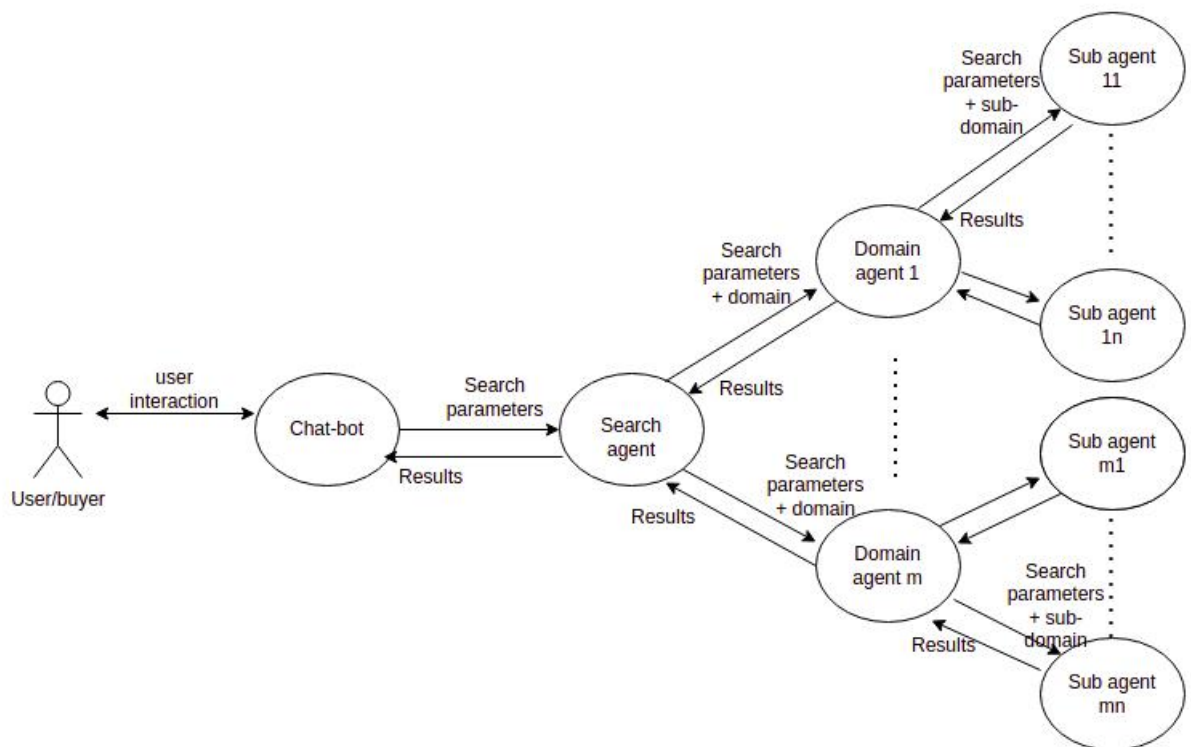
Search parameters + sub-domain

Sub agent 11

Results

Search parameters + domain

Domain agent 1

Sub agent 1n

user interaction

Chat-bot

Search parameters

Search agent

Results

Results

User/buyer

Results

Search parameters + domain

Sub agent m1

Domain agent m

Search parameters + sub-domain

Results

Sub agent mn